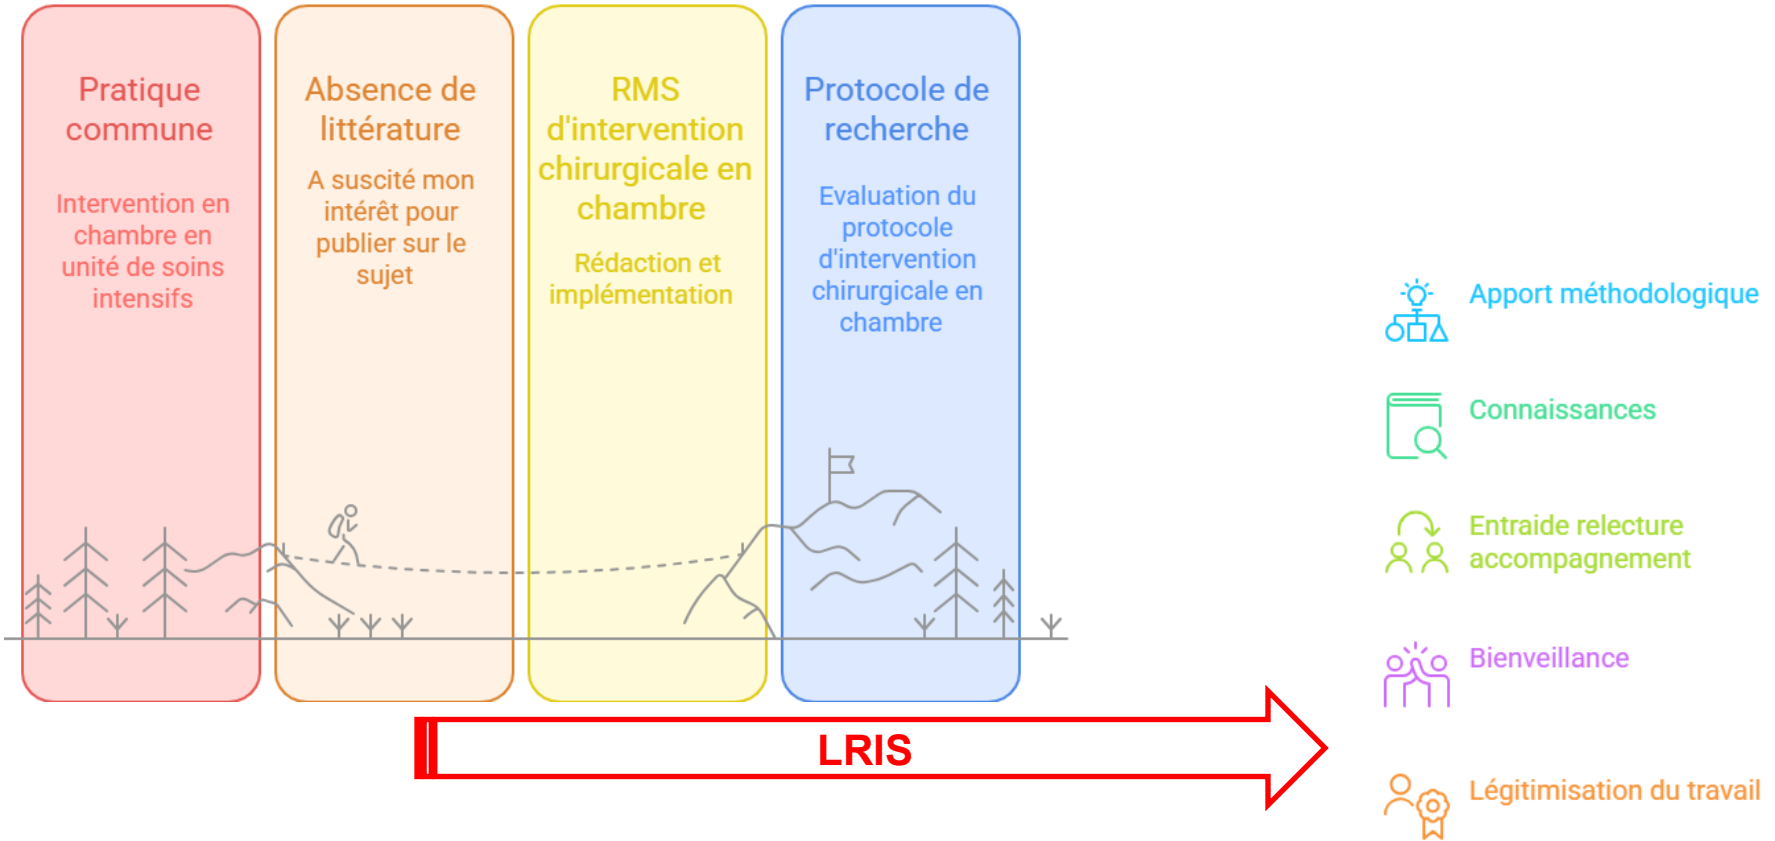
Pratique commune

Intervention en chambre en unité de soins intensifs

Absence de littérature

A suscité mon intérêt pour publier sur le sujet

RMS d'intervention chirurgicale en chambre

Rédaction et implémentation

Protocole de recherche

Evaluation du protocole d'intervention chirurgicale en chambre

LRIS

Apport méthodologique

Connaissances

Entraide relecture accompagnement

Bienveillance

Légitimisation du travail